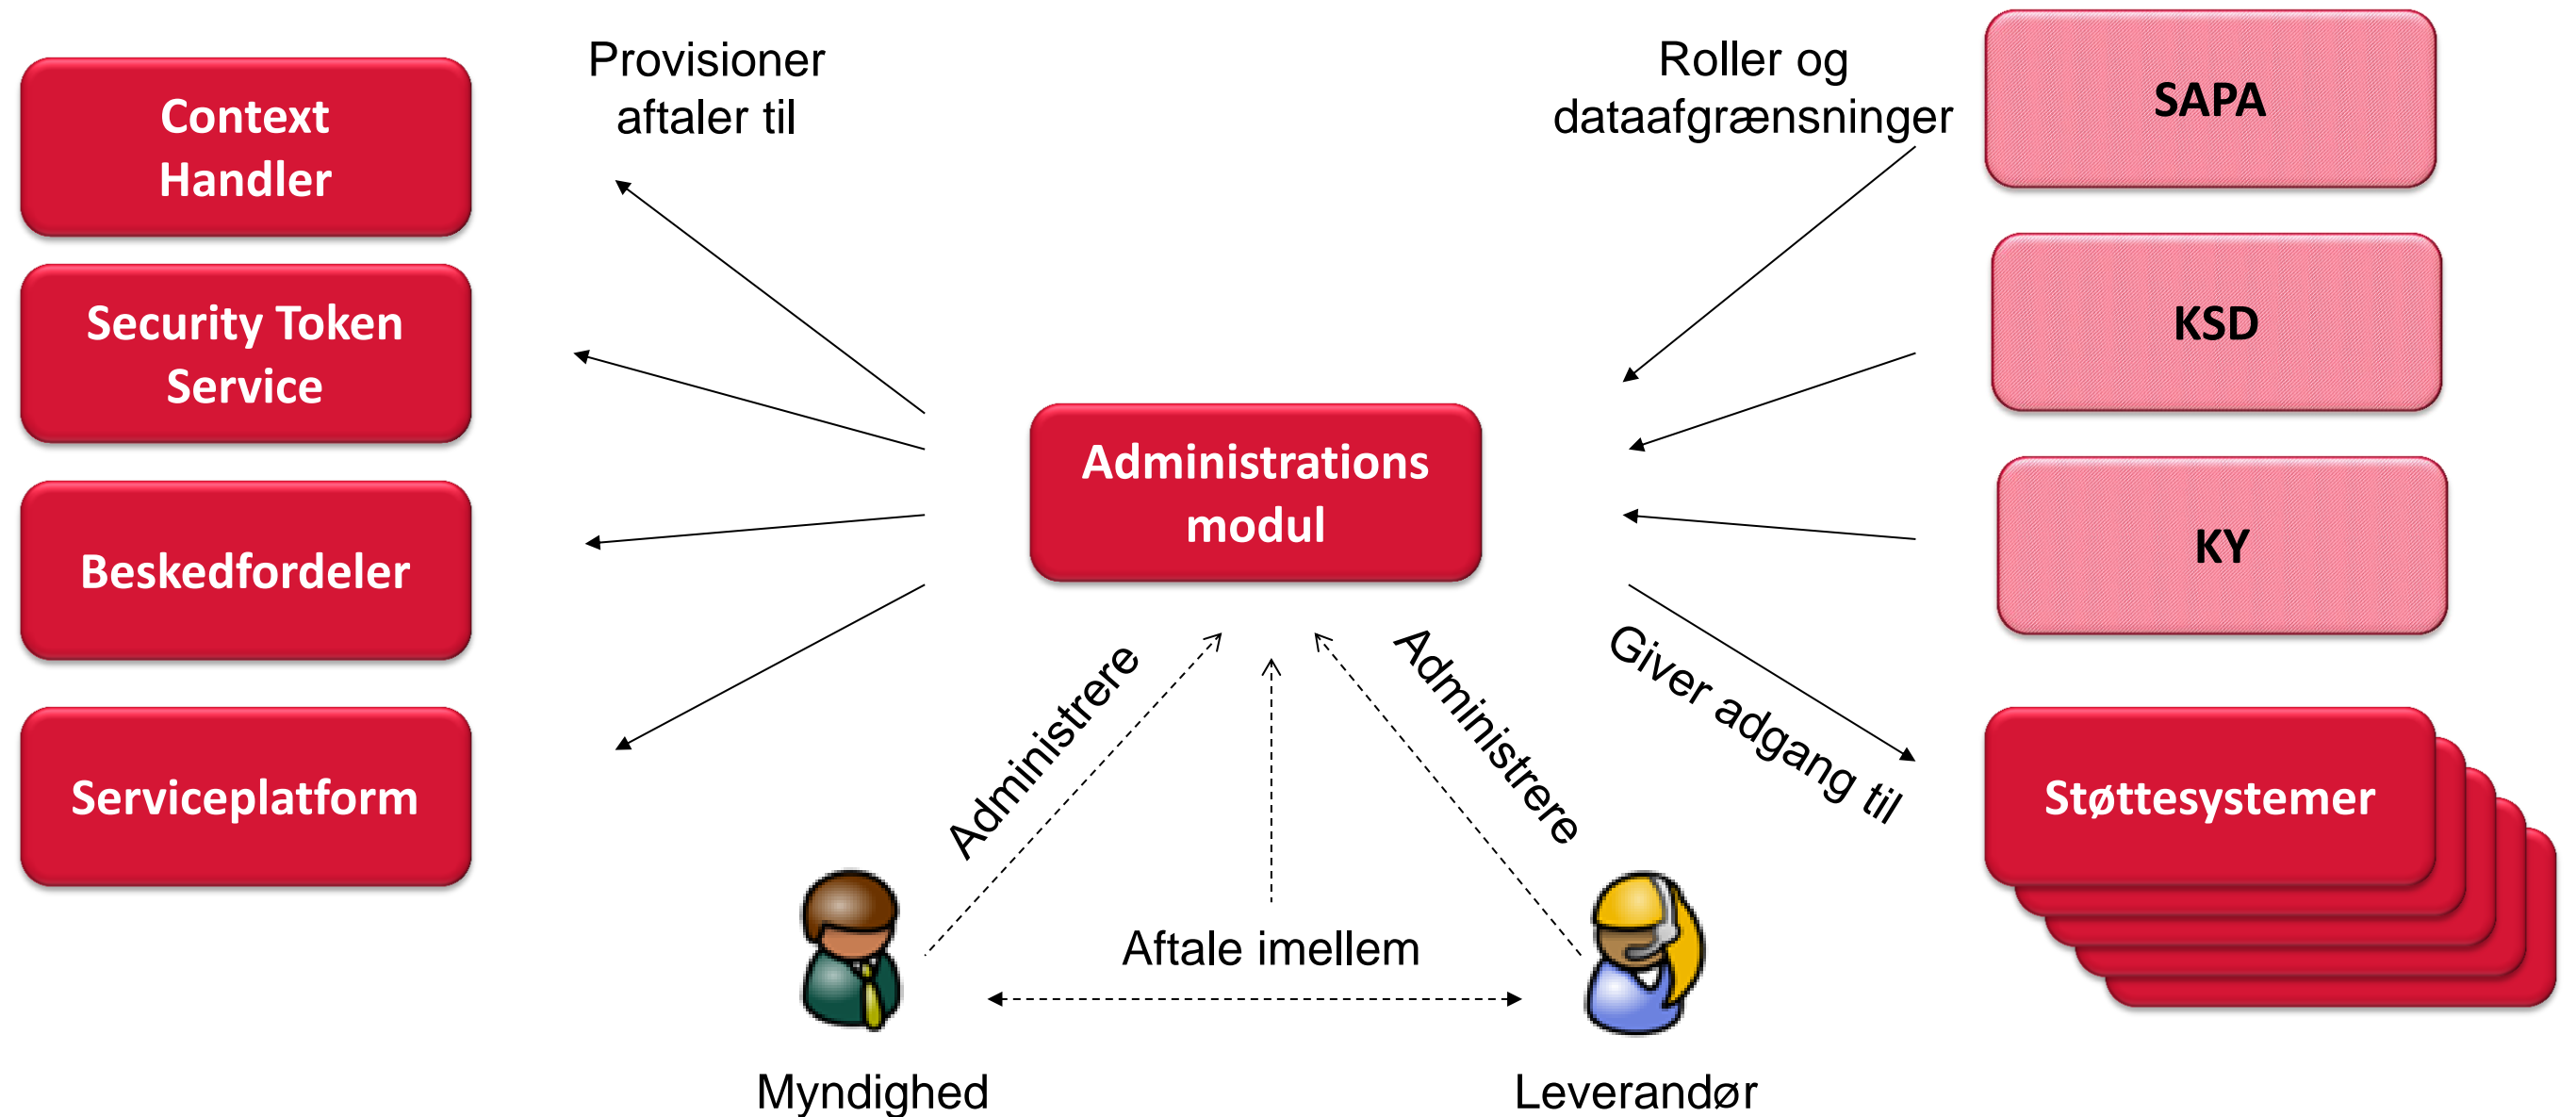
Context Handler

Security Token Service

Beskedfordeler

Serviceplatform

Provisioner aftaler til

Roller og dataafgrænsninger

SAPA

KSD

KY

Administrations modul

Administrere

Administrere

Giver adgang til

Støttesystemer

Aftale imellem

Myndighed

Leverandør